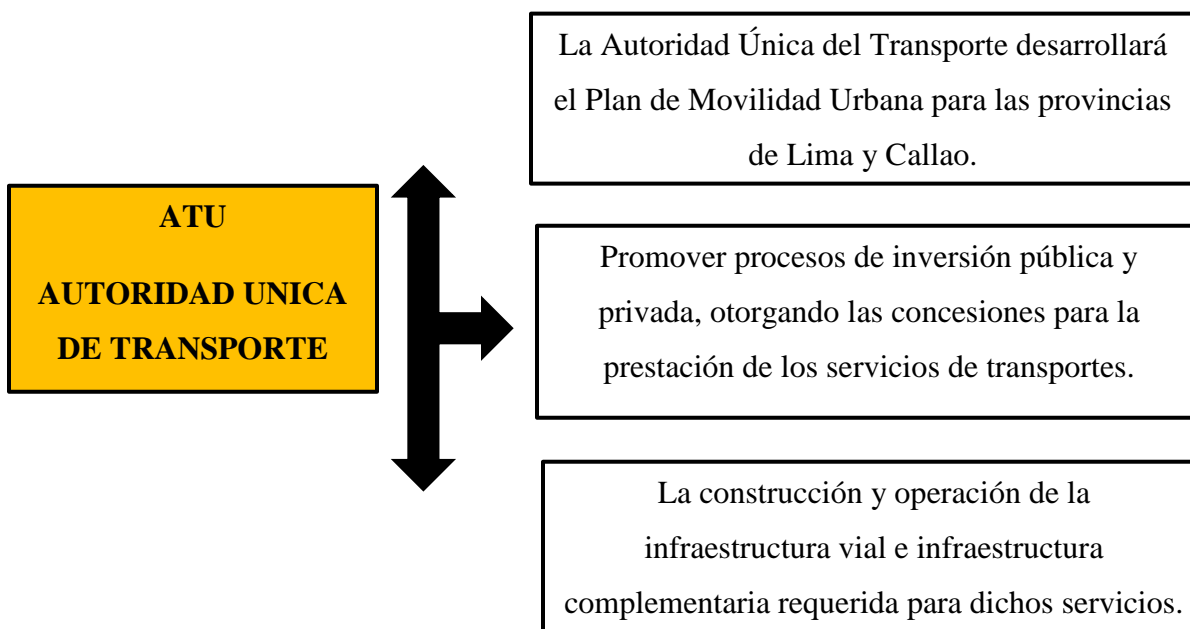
ATU

AUTORIDAD UNICA DE TRANSPORTE

La Autoridad Única del Transporte desarrollará el Plan de Movilidad Urbana para las provincias de Lima y Callao.

Promover procesos de inversión pública y privada, otorgando las concesiones para la prestación de los servicios de transportes.

La construcción y operación de la infraestructura vial e infraestructura complementaria requerida para dichos servicios.